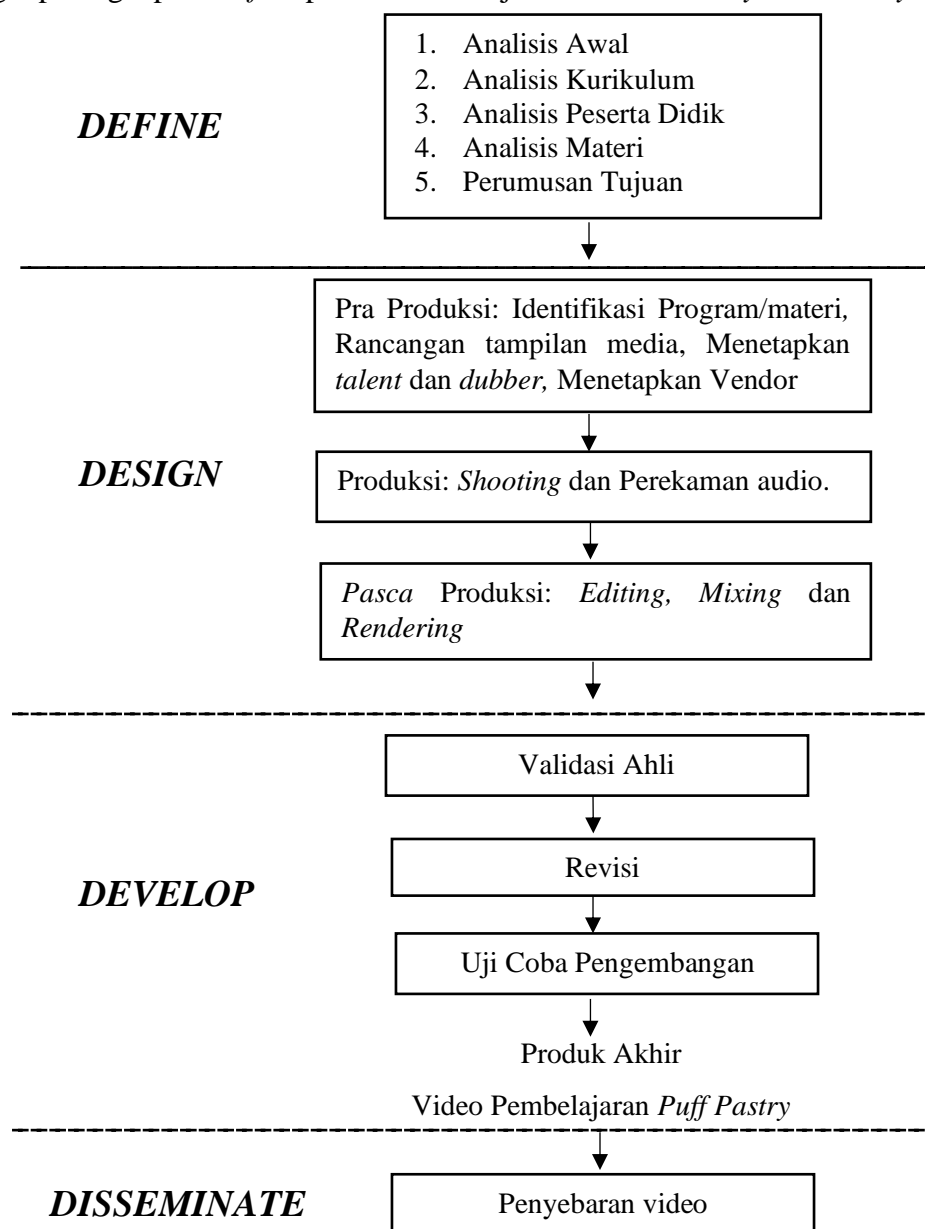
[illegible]

DEFINE

1. Analisis Awal
2. Analisis Kurikulum
3. Analisis Peserta Didik
4. Analisis Materi
5. Perumusan Tujuan

DESIGN

Pra Produksi: Identifikasi Program/materi, Rancangan tampilan media, Menetapkan *talent* dan *dubber,* Menetapkan Vendor

Produksi: *Shooting* dan Perekaman audio.

*Pasca* Produksi: *Editing, Mixing* dan *Rendering*

DEVELOP

Validasi Ahli

Revisi

Uji Coba Pengembangan

Produk Akhir

Video Pembelajaran *Puff Pastry*

DISSEMINATE

Penyebaran video